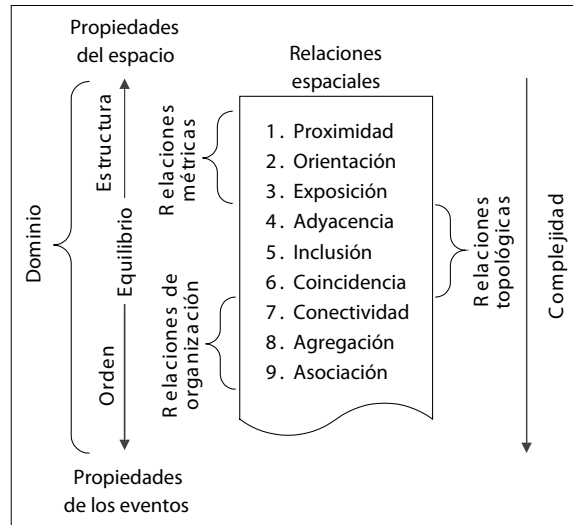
Propiedades del espacio

Relaciones espaciales

Dominio

Estructura

Equilibrio

Orden

Relaciones métricas

Relaciones de organización

1. Proximidad
2. Orientación
3. Exposición
4. Adyacencia
5. Inclusión
6. Coincidencia
7. Conectividad
8. Agregación
9. Asociación

Relaciones topológicas

Complejidad

Propiedades de los eventos